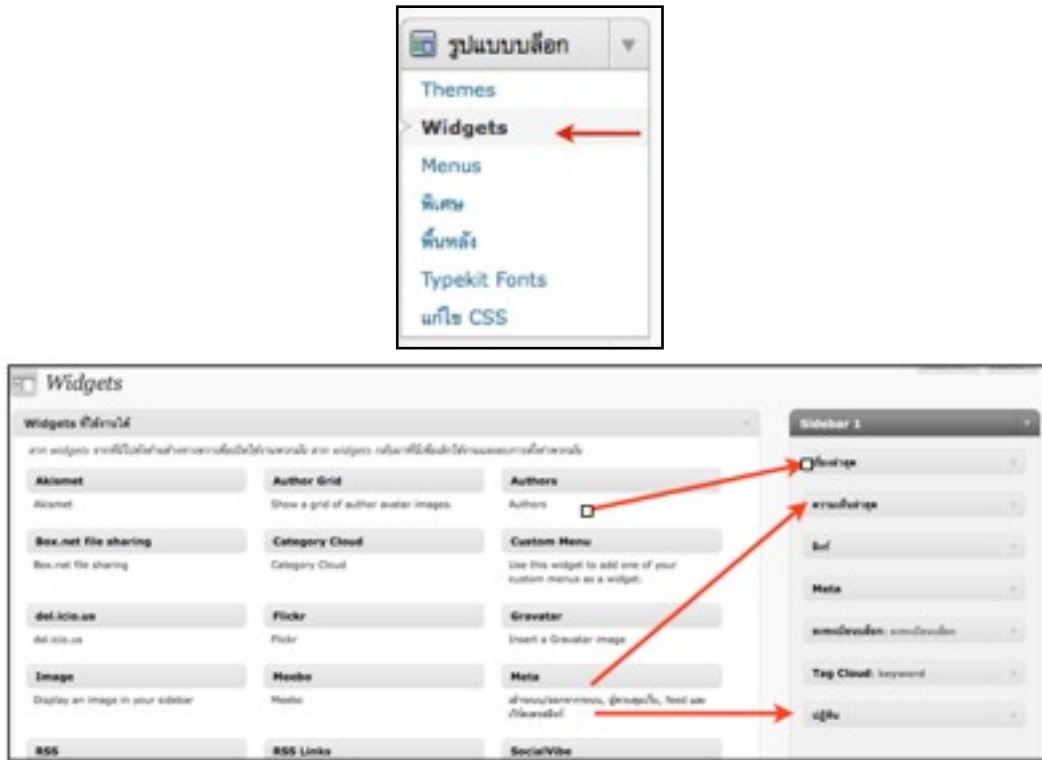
รูปแบบบล็อก

Themes

Widgets

Menus

พิเศษ

พื้นหลัง

Typekit Fonts

แก้ไข CSS

Widgets

Widgets ที่ใช้งานได้

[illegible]

Akismet
Akismet

Author Grid
Show a grid of author avatar images.

Authors
Authors

Box.net file sharing
Box.net file sharing

Category Cloud
Category Cloud

Custom Menu
Use this widget to add one of your custom menus as a widget.

del.icio.us
del.icio.us

Flickr
Flickr

Gravatar
Insert a Gravatar image

Image
Display an image in your sidebar

Meebo
Meebo

Meta
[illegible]

RSS

RSS Links

SocialVibe

Sidebar 1

เรื่องล่าสุด

ความเห็นล่าสุด

ลิงก์

Meta

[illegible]

Tag Cloud: keyword

ปฏิทิน